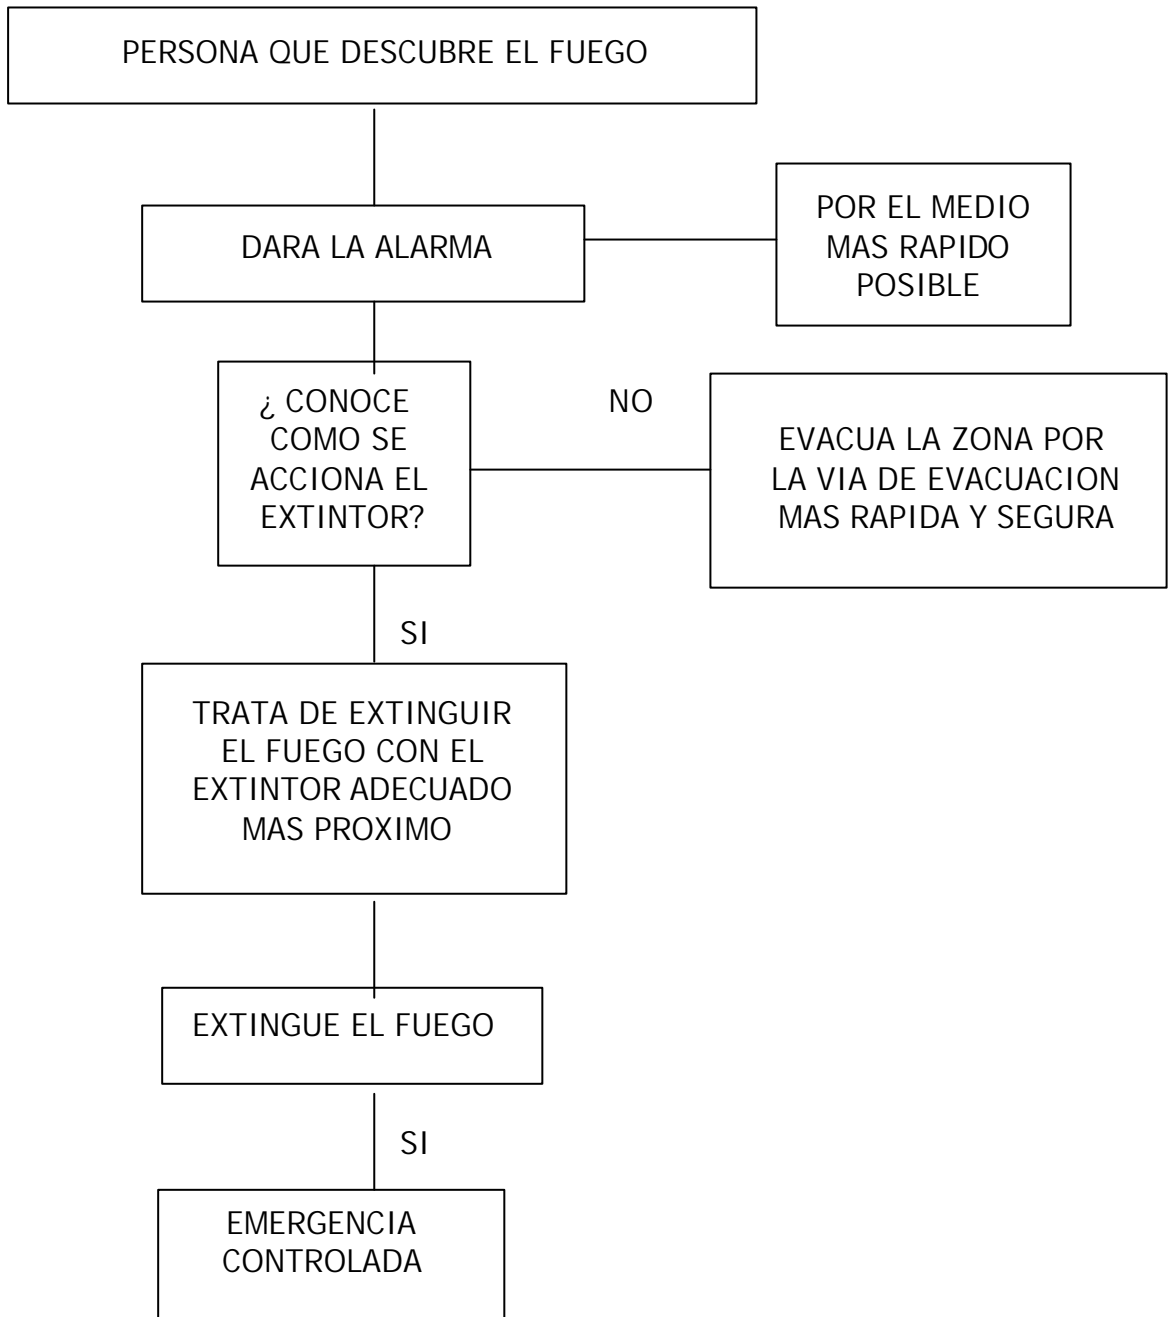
PERSONA QUE DESCUBRE EL FUEGO

DARA LA ALARMA

POR EL MEDIO MAS RAPIDO POSIBLE

¿ CONOCE COMO SE ACCIONA EL EXTINTOR?

NO

EVACUA LA ZONA POR LA VIA DE EVACUACION MAS RAPIDA Y SEGURA

SI

TRATA DE EXTINGUIR EL FUEGO CON EL EXTINTOR ADECUADO MAS PROXIMO

EXTINGUE EL FUEGO

SI

EMERGENCIA CONTROLADA